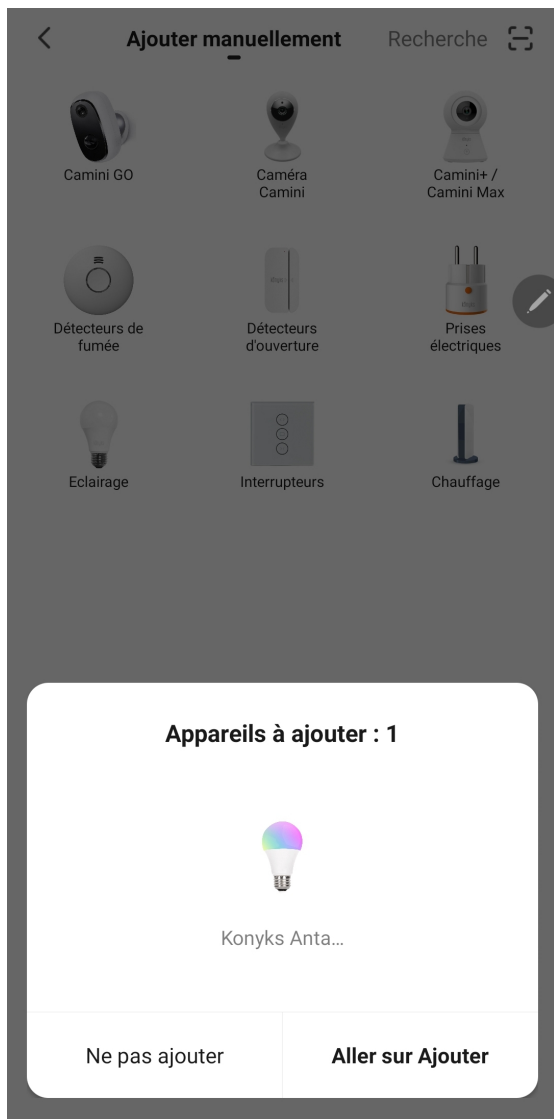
Ajouter manuellement Recherche

Camini GO

Caméra Camini

Camini+ / Camini Max

Détecteurs de fumée

Détecteurs d'ouverture

Prises électriques

Eclairage

Interrupteurs

Chauffage

Appareils à ajouter : 1

Konyks Anta...

Ne pas ajouter

Aller sur Ajouter